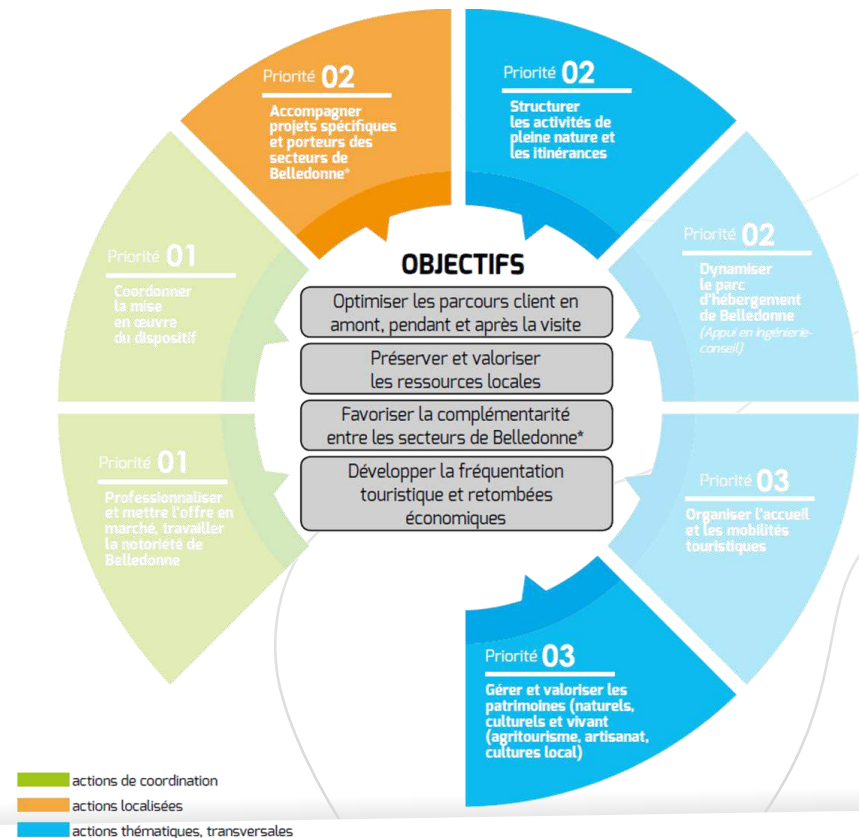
Priorité 02
Accompagner projets spécifiques et porteurs des secteurs de Belledonne*

Priorité 02
Structurer les activités de pleine nature et les itinérances

Priorité 01
Coordonner la mise en œuvre du dispositif

OBJECTIFS

Optimiser les parcours client en amont, pendant et après la visite

Préserver et valoriser les ressources locales

Favoriser la complémentarité entre les secteurs de Belledonne*

Développer la fréquentation touristique et retombées économiques

Priorité 02
Dynamiser le parc d'hébergement de Belledonne
(Appui en ingénierie-conseil)

Priorité 01
Professionnaliser et mettre l'offre en marché, travailler la notoriété de Belledonne

Priorité 03
Organiser l'accueil et les mobilités touristiques

Priorité 03
Gérer et valoriser les patrimoines (naturels, culturels et vivant (agritourisme, artisanat, cultures local)

actions de coordination
actions localisées
actions thématiques, transversales